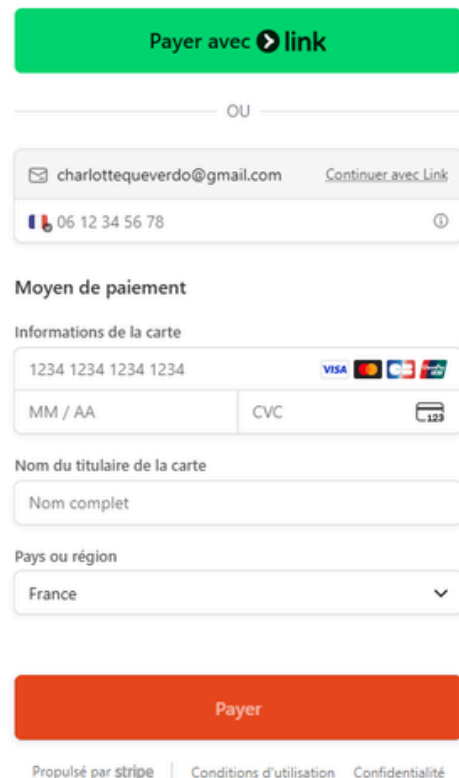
Payer avec link

OU

charlottequeverdo@gmail.com Continuer avec Link

06 12 34 56 78

Moyen de paiement

Informations de la carte

1234 1234 1234 1234

VISA

MM / AA

CVC

123

Nom du titulaire de la carte

Nom complet

Pays ou région

France

Payer

Propulsé par stripe | Conditions d'utilisation Confidentialité